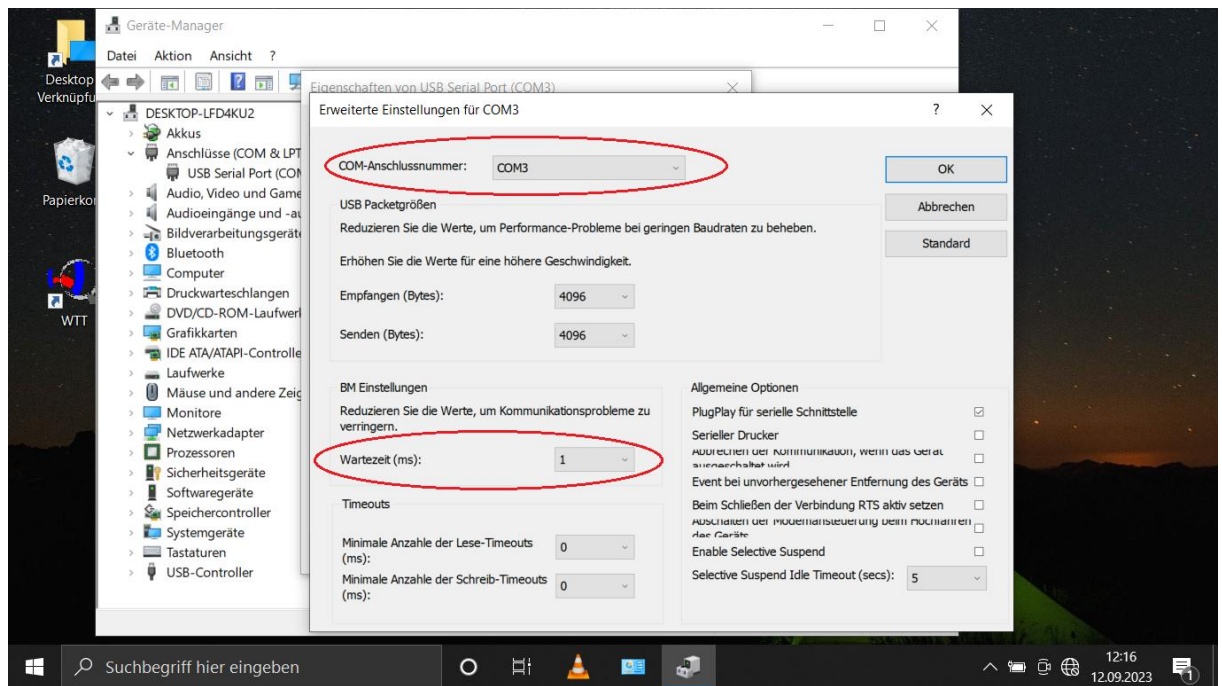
Desktop Verknüpfu

Papierkor

WTT

Geräte-Manager

Datei Aktion Ansicht ?

DESKTOP-LFD4KU2
Akkus
Anschlüsse (COM & LPT
USB Serial Port (COM
Audio, Video und Game
Audioeingänge und -au
Bildverarbeitungsgeräte
Bluetooth
Computer
Druckwarteschlangen
DVD/CD-ROM-Laufwerk
Grafikkarten
IDE ATA/ATAPI-Controlle
Laufwerke
Mäuse und andere Zeig
Monitore
Netzwerkadapter
Prozessoren
Sicherheitsgeräte
Softwaregeräte
Speichercontroller
Systemgeräte
Tastaturen
USB-Controller

Eigenschaften von USB Serial Port (COM3)

Erweiterte Einstellungen für COM3

COM-Anschlussnummer: COM3

OK
Abbrechen
Standard

USB Packetgrößen
Reduzieren Sie die Werte, um Performance-Probleme bei geringen Baudraten zu beheben.
Erhöhen Sie die Werte für eine höhere Geschwindigkeit.
Empfangen (Bytes): 4096
Senden (Bytes): 4096

BM Einstellungen
Reduzieren Sie die Werte, um Kommunikationsprobleme zu verringern.
Wartezeit (ms): 1

Timeouts
Minimale Anzahle der Lese-Timeouts (ms): 0
Minimale Anzahle der Schreib-Timeouts (ms): 0

Allgemeine Optionen
PlugPlay für serielle Schnittstelle
Serieller Drucker
Abbrechen der Kommunikation, wenn das Gerät ausgeschaltet wird
Event bei unvorhergesehener Entfernung des Geräts
Beim Schließen der Verbindung RTS aktiv setzen
Abschalten der Modemansteuerung beim Hochfahren des Geräts
Enable Selective Suspend
Selective Suspend Idle Timeout (secs): 5

Suchbegriff hier eingeben

12:16
12.09.2023